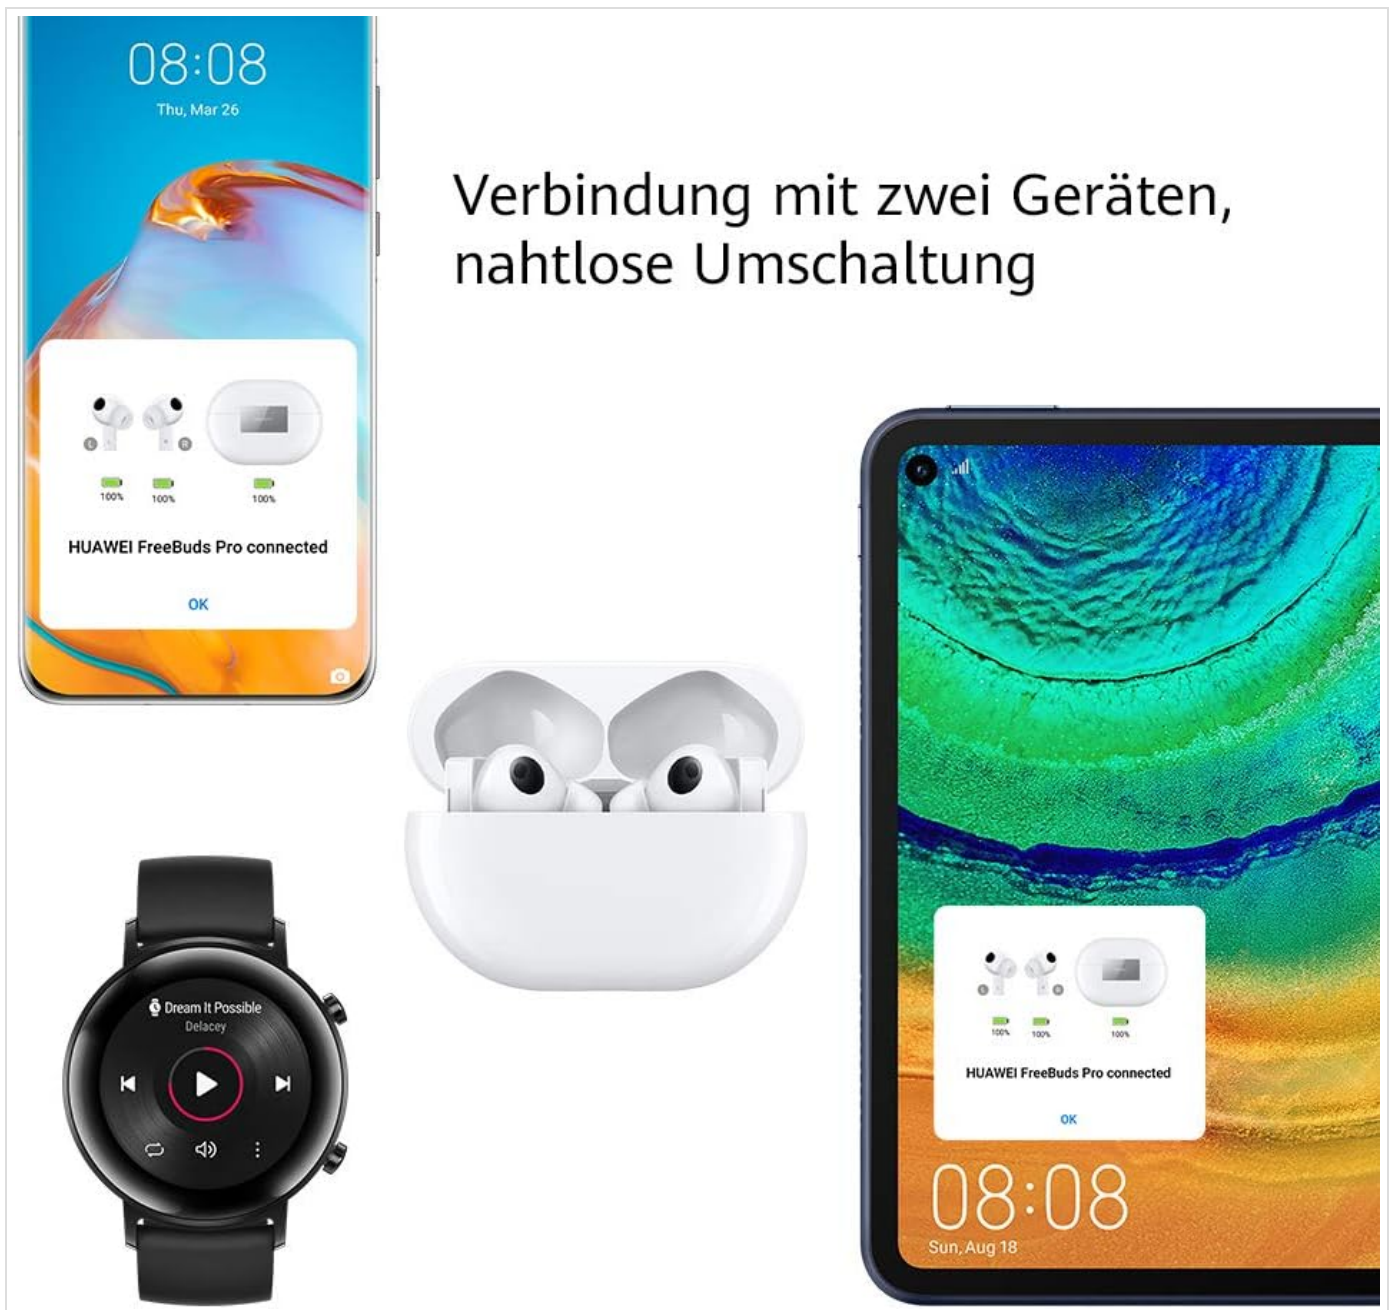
08:08
Thu, Mar 26

L R
100% 100% 100%
HUAWEI FreeBuds Pro connected
OK

Verbindung mit zwei Geräten, nahtlose Umschaltung

Dream It Possible
Delacey

100% 100% 100%
HUAWEI FreeBuds Pro connected
OK

08:08
Sun, Aug 18